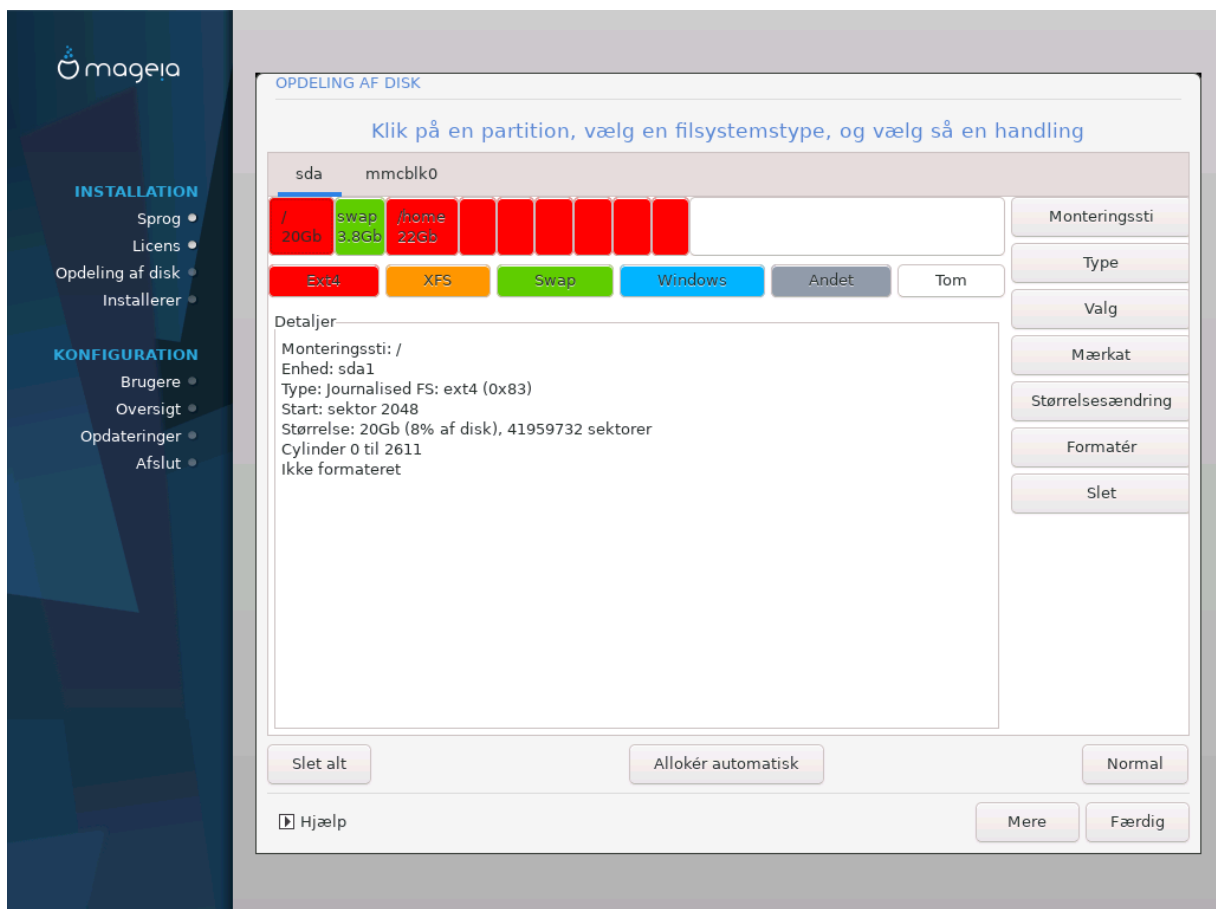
mageia

INSTALLATION
Sprog
Licens
Opdeling af disk
Installerer

KONFIGURATION
Brugere
Oversigt
Opdateringer
Afslut

OPDELING AF DISK

Klik på en partition, vælg en filsystemstype, og vælg så en handling

sda
mmcblk0

/
20Gb
swap
3.8Gb
/home
22Gb

Ext4
XFS
Swap
Windows
Andet
Tom

Monteringssti
Type
Valg
Mærkat
Størrelsesændring
Formatér
Slet

Detaljer
Monteringssti: /
Enhed: sda1
Type: Journalised FS: ext4 (0x83)
Start: sektor 2048
Størrelse: 20Gb (8% af disk), 41959732 sektorer
Cylinder 0 til 2611
Ikke formateret

Slet alt
Allokér automatisk
Normal

Hjælp
Mere
Færdig